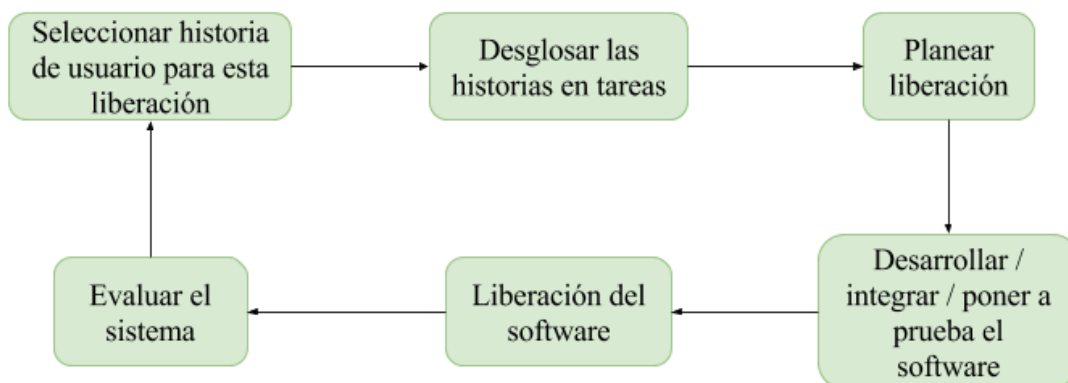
Seleccionar historia de usuario para esta liberación

Desglosar las historias en tareas

Planear liberación

Desarrollar / integrar / poner a prueba el software

Liberación del software

Evaluar el sistema